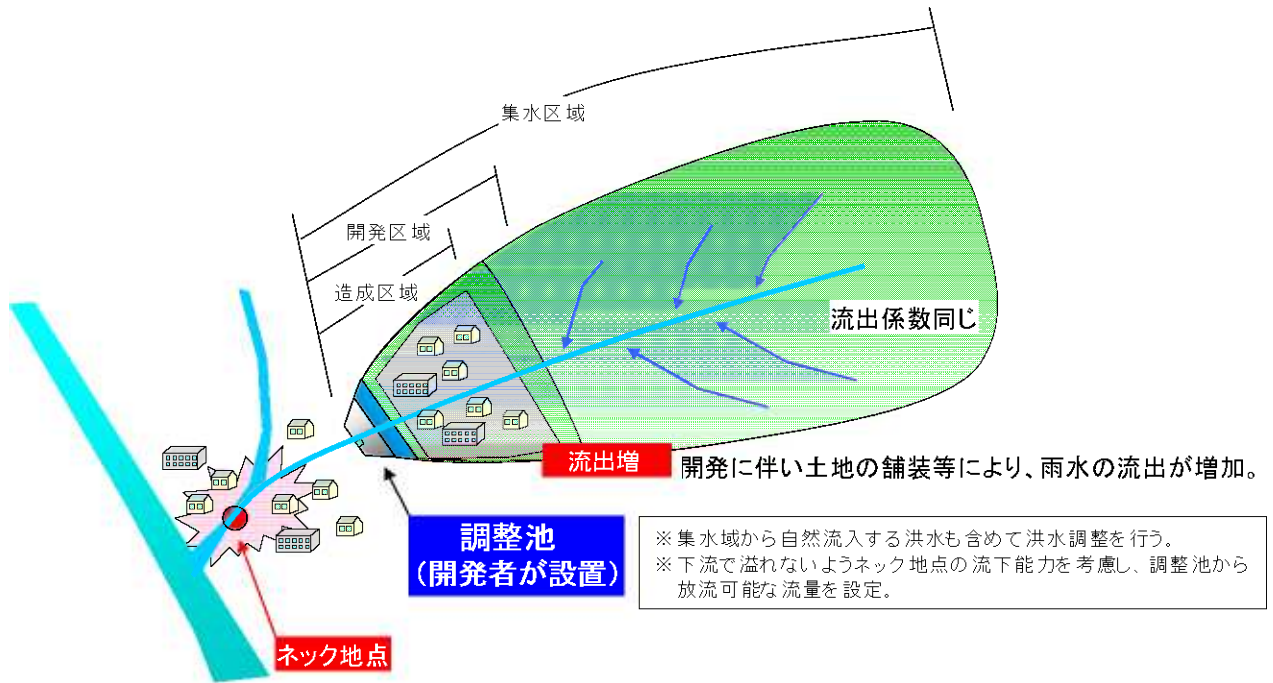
集水区域

開発区域

造成区域

流出係数同じ

流出増 開発に伴い土地の舗装等により、雨水の流出が増加。

調整池
(開発者が設置)

※集水域から自然流入する洪水も含めて洪水調整を行う。
※下流で溢れないようネック地点の流下能力を考慮し、調整池から放流可能な流量を設定。

ネック地点